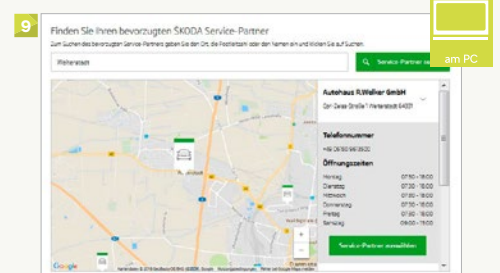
9

Finden Sie Ihren bevorzugten ŠKODA Service-Partner

Zum Suchen des bevorzugten Service-Partners geben Sie den Ort, die Postleitzahl oder den Namen ein und klicken Sie auf Suchen.

Pfaffenstadt

Service-Partner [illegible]

am PC

Autohaus R.Wellner GmbH

Carl-Zeiss-Straße 1 Pfaffenstadt 64331

Telefonnummer

+49 06150 96 05 00

Öffnungszeiten

| | |
|---|---|
| Montag | 07:30 - 18:00 |
| Dienstag | 07:30 - 18:00 |
| Mittwoch | 07:30 - 18:00 |
| Donnerstag | 07:30 - 18:00 |
| Freitag | 07:30 - 18:00 |
| Samstag | 09:00 - 13:00 |

Service-Partner auswählen

Google

Kartendaten © 2019 GeoBasis-DE/BKG (©2009), Google Nutzungsbedingungen Fehler bei Google Maps melden